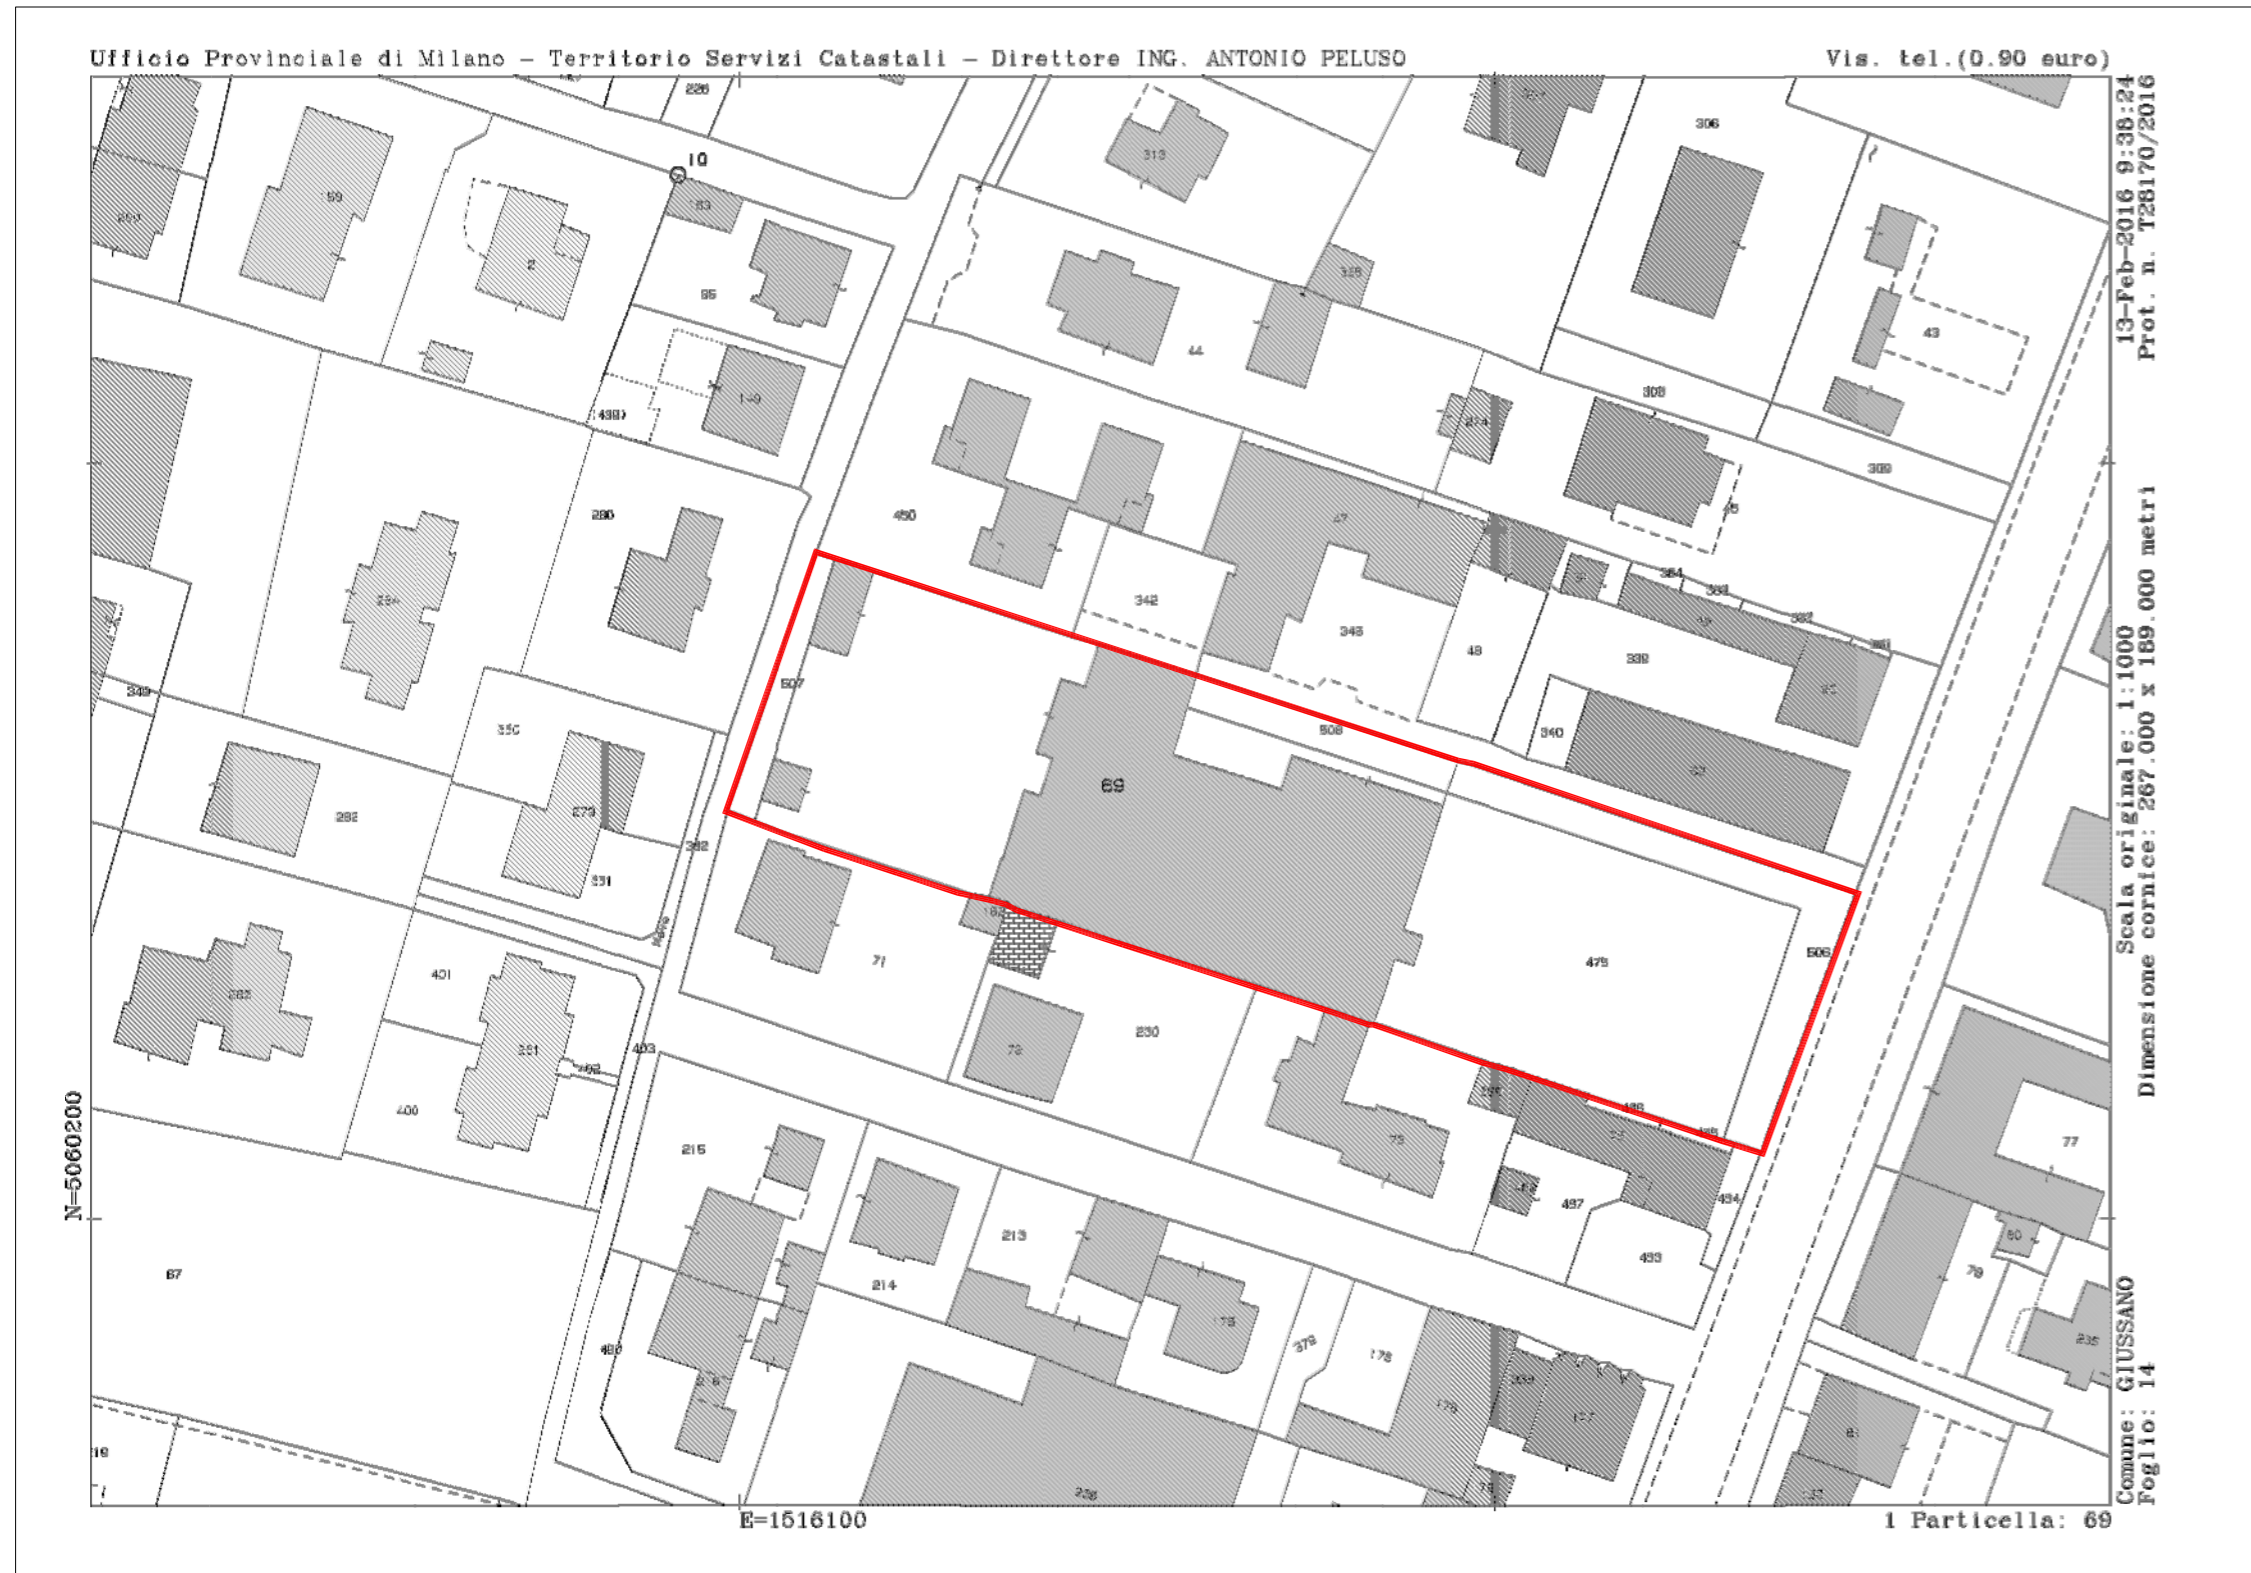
Ufficio Provinciale di Milano - Territorio Servizi Catastali - Direttore ING. ANTONIO PELUSO

Vis. tel.(0.90 euro)

13-Feb-2016 9:38:24
Prot. n. T281170/2016

Scala originale: 1:1000
Dimensione cornice: 267.000 x 189.000 metri

Comune: GIUSSANO
Foglio: 14

N=5060200

E=1516100

1 Particella: 69

226 10 313 306 59 83 2 95 326 44 43 149 439 308 274 309 290 450 47 45 234 342 348 48 339 507 349 350 506 340 282 279 69 292 331 71 479 505 401 262 281 230 402 403 400 73 215 487 77 213 214 493 80 79 67 490 176 379 178 235 19 236

188 484